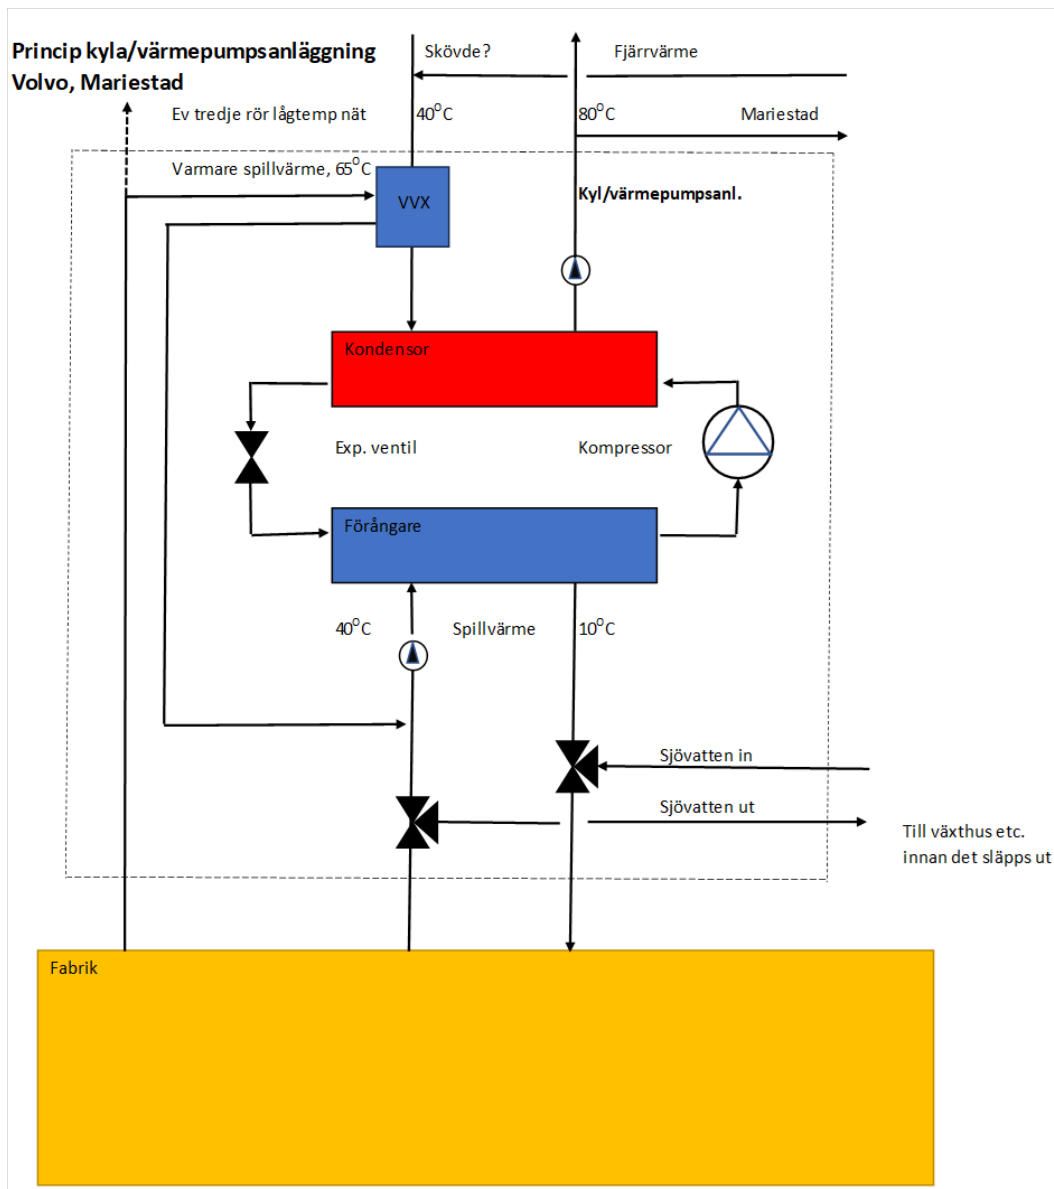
Princip kyla/värmepumpsanläggning Volvo, Mariestad

Skövde?

Fjärrvärme

Ev tredje rör lågtemp nät

$40^{O}C$

$80^{O}C$

Mariestad

Varmare spillvärme, $65^{O}C$

VVX

Kyl/värmepumpsanl.

Kondensor

Exp. ventil

Kompressor

Förångare

$40^{O}C$

Spillvärme

$10^{O}C$

Sjövatten in

Sjövatten ut

Till växthus etc. innan det släpps ut

Fabrik